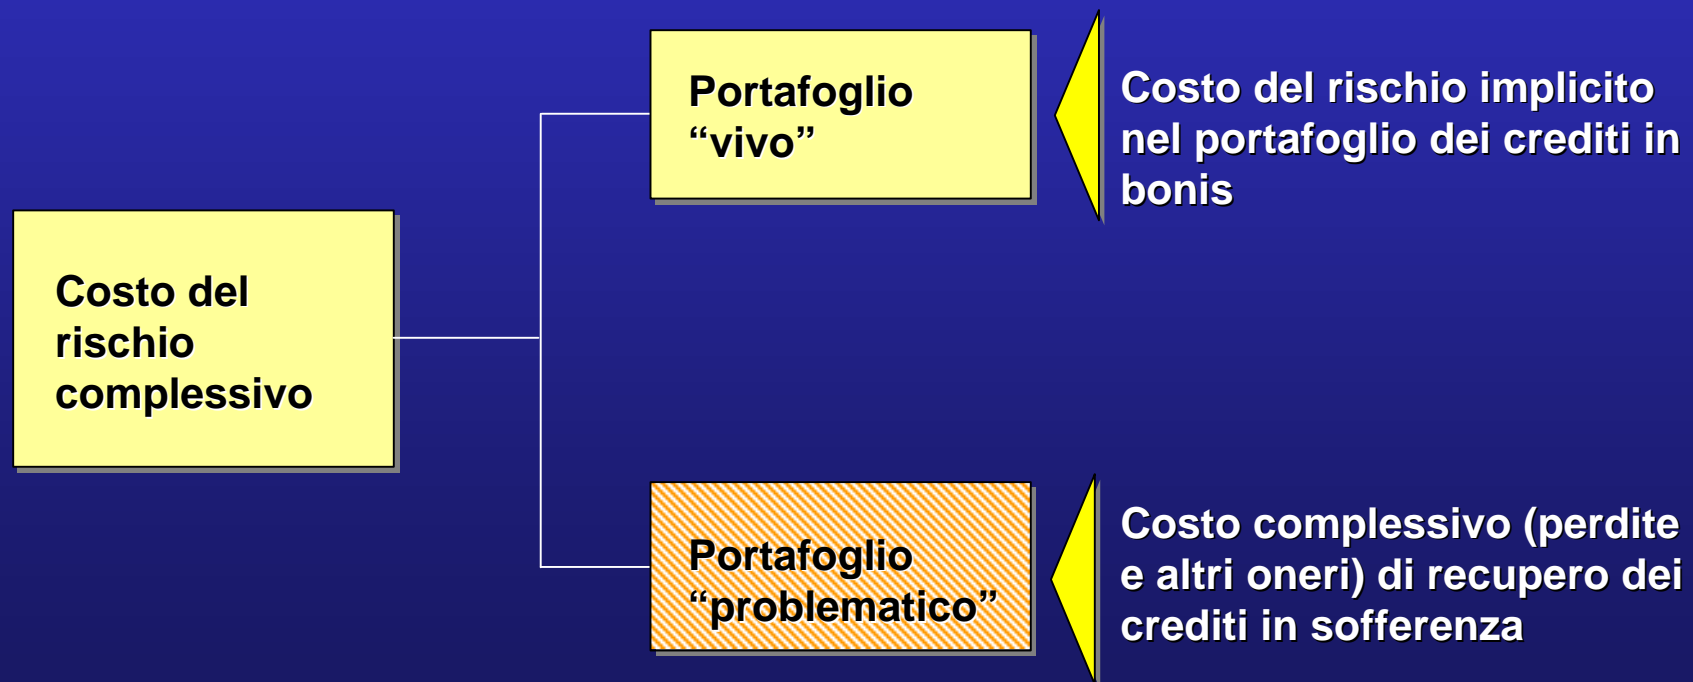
Costo del rischio complessivo

Portafoglio “vivo”

Costo del rischio implicito nel portafoglio dei crediti in bonis

Portafoglio “problematico”

Costo complessivo (perdite e altri oneri) di recupero dei crediti in sofferenza